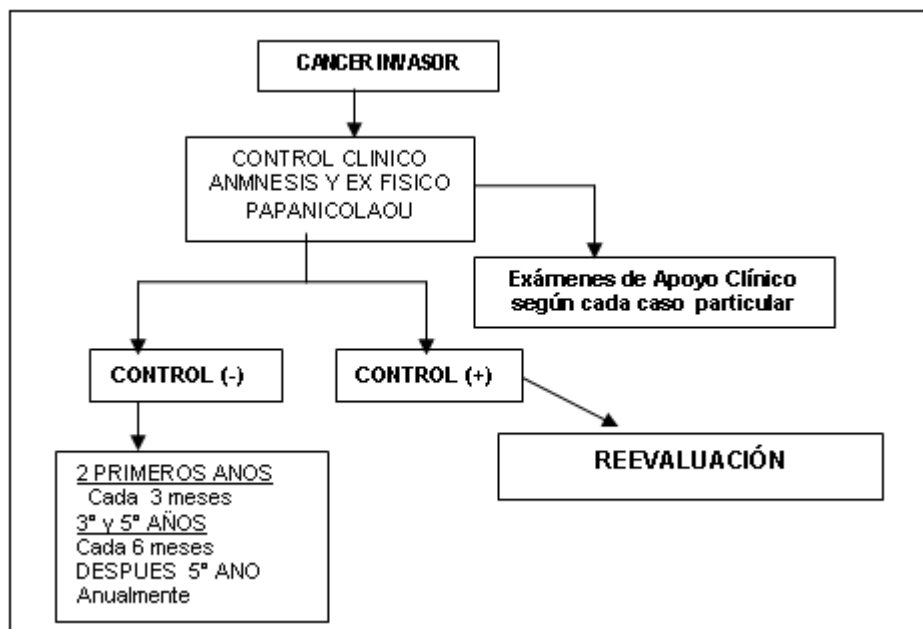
CANCER INVASOR

CONTROL CLINICO
ANMNESIS Y EX FISICO
PAPANICOLAOU

Exámenes de Apoyo Clínico según cada caso particular

CONTROL (-)

CONTROL (+)

REEVALUACIÓN

2 PRIMEROS ANOS
Cada 3 meses
3° y 5° AÑOS
Cada 6 meses
DESPUES 5° ANO
Anualmente